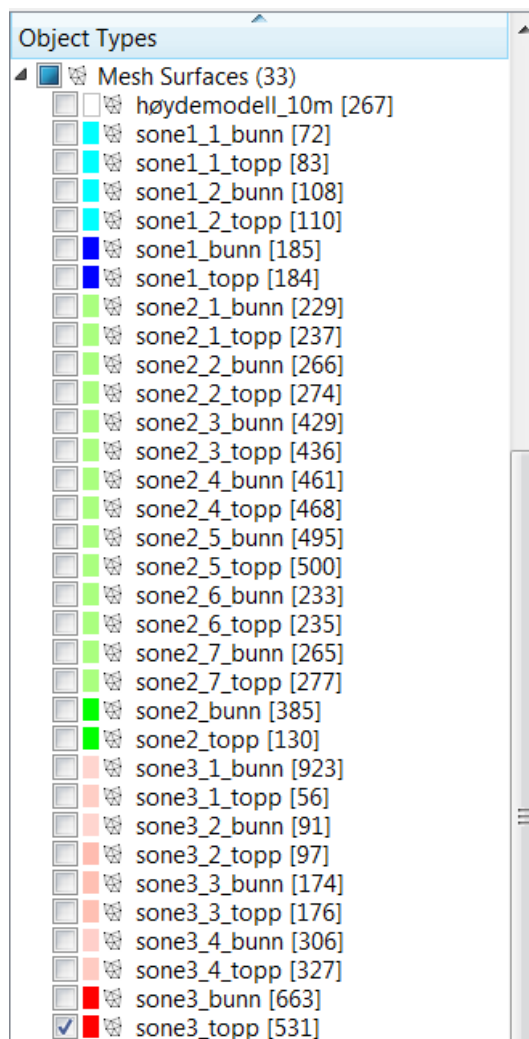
Object Types

Mesh Surfaces (33)

høydemodell_10m [267]

sone1_1_bunn [72]

sone1_1_topp [83]

sone1_2_bunn [108]

sone1_2_topp [110]

sone1_bunn [185]

sone1_topp [184]

sone2_1_bunn [229]

sone2_1_topp [237]

sone2_2_bunn [266]

sone2_2_topp [274]

sone2_3_bunn [429]

sone2_3_topp [436]

sone2_4_bunn [461]

sone2_4_topp [468]

sone2_5_bunn [495]

sone2_5_topp [500]

sone2_6_bunn [233]

sone2_6_topp [235]

sone2_7_bunn [265]

sone2_7_topp [277]

sone2_bunn [385]

sone2_topp [130]

sone3_1_bunn [923]

sone3_1_topp [56]

sone3_2_bunn [91]

sone3_2_topp [97]

sone3_3_bunn [174]

sone3_3_topp [176]

sone3_4_bunn [306]

sone3_4_topp [327]

sone3_bunn [663]

sone3_topp [531]